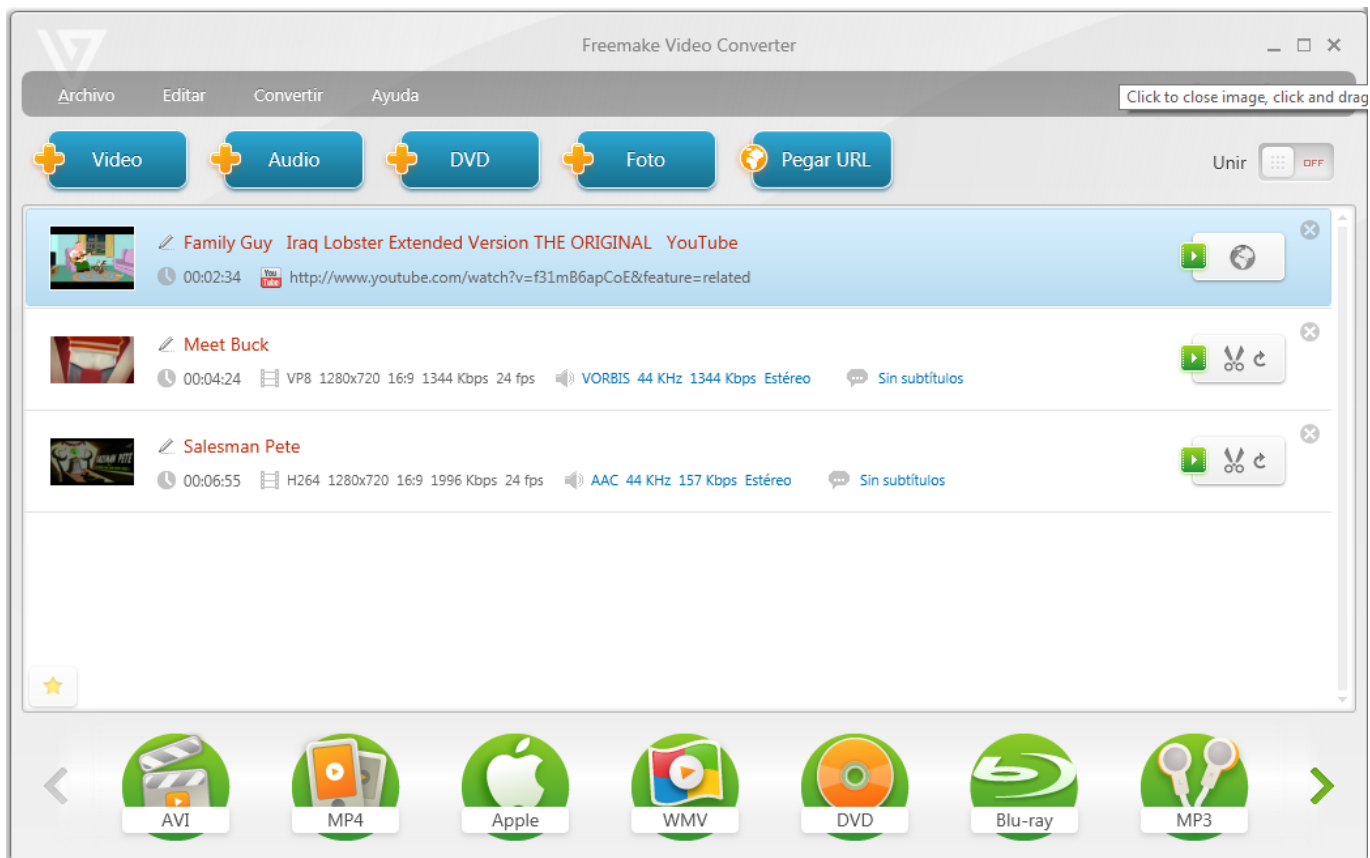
Freemake Video Converter

Archivo Editar Convertir Ayuda

Click to close image, click and drag

Video Audio DVD Foto Pegar URL

Unir OFF

Family Guy Iraq Lobster Extended Version THE ORIGINAL YouTube
00:02:34 http://www.youtube.com/watch?v=f31mB6apCoE&feature=related

Meet Buck
00:04:24 VP8 1280x720 16:9 1344 Kbps 24 fps VORBIS 44 KHz 1344 Kbps Estéreo Sin subtítulos

Salesman Pete
00:06:55 H264 1280x720 16:9 1996 Kbps 24 fps AAC 44 KHz 157 Kbps Estéreo Sin subtítulos

AVI MP4 Apple WMV DVD Blu-ray MP3